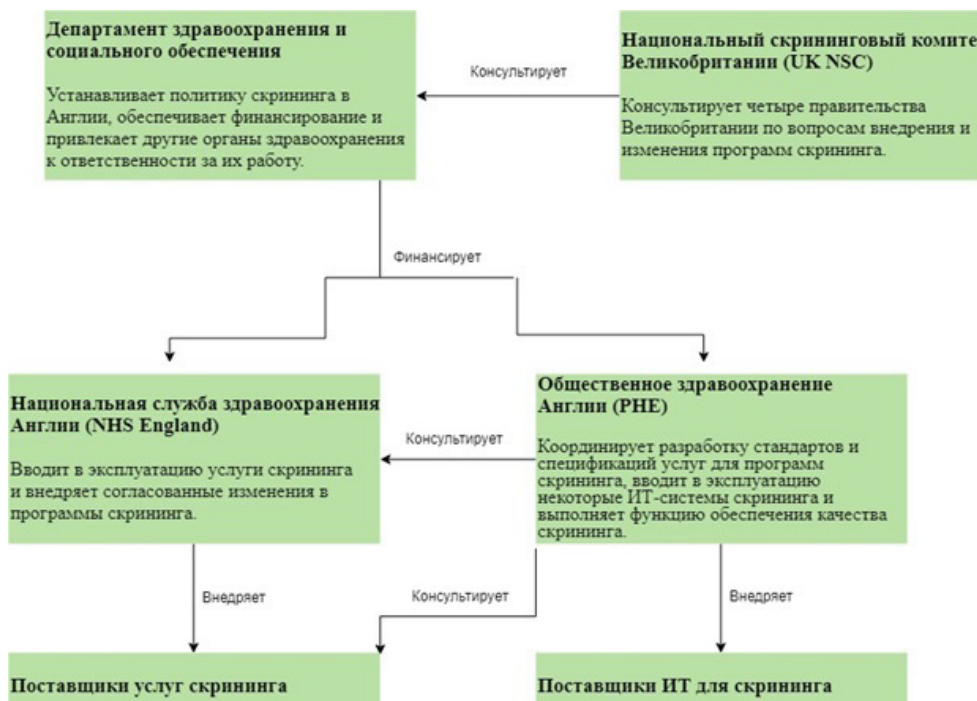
Департамент здравоохранения и социального обеспечения

Устанавливает политику скрининга в Англии, обеспечивает финансирование и привлекает другие органы здравоохранения к ответственности за их работу.

Консультирует

Национальный скрининговый комите
Великобритании (UK NSC)

Консультирует четыре правительства Великобритании по вопросам внедрения и изменения программ скрининга.

Финансирует

Национальная служба здравоохранения Англии (NHS England)

Вводит в эксплуатацию услуги скрининга и внедряет согласованные изменения в программы скрининга.

Консультирует

Общественное здравоохранение Англии (PHE)

Координирует разработку стандартов и спецификаций услуг для программ скрининга, вводит в эксплуатацию некоторые ИТ-системы скрининга и выполняет функцию обеспечения качества скрининга.

Внедряет

Консультирует

Внедряет

Поставщики услуг скрининга

Поставщики ИТ для скрининга